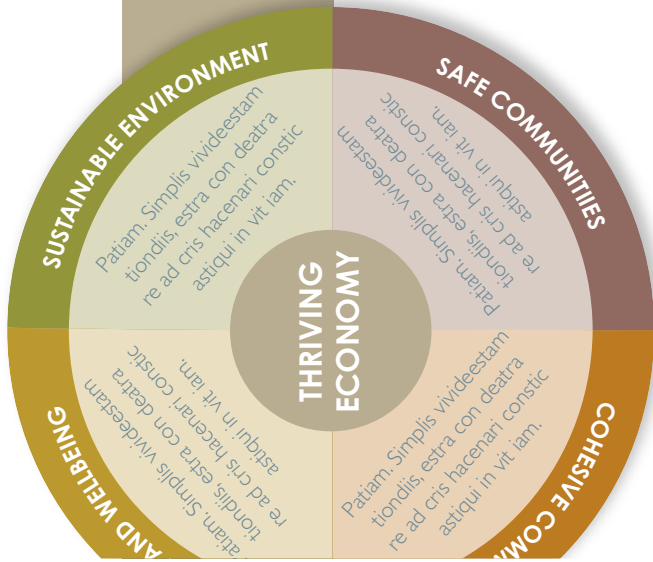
SUSTAINABLE ENVIRONMENT

Patiam. Simplis vivideestam tiondiis, estra con deatra re ad cris hacenari constic astiqui in vit iam.

SAFE COMMUNITIES

Patiam. Simplis vivideestam tiondiis, estra con deatra re ad cris hacenari constic astiqui in vit iam.

THRIVING ECONOMY

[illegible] AND WELLBEING

atiam. Simplis vivideestam tiondiis, estra con deatra re ad cris hacenari constic astiqui in vit iam.

COHESIVE COM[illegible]

Patiam. Simplis vivideestam tiondiis, estra con deatra re ad cris hacenari constic astiqui in vit iam.